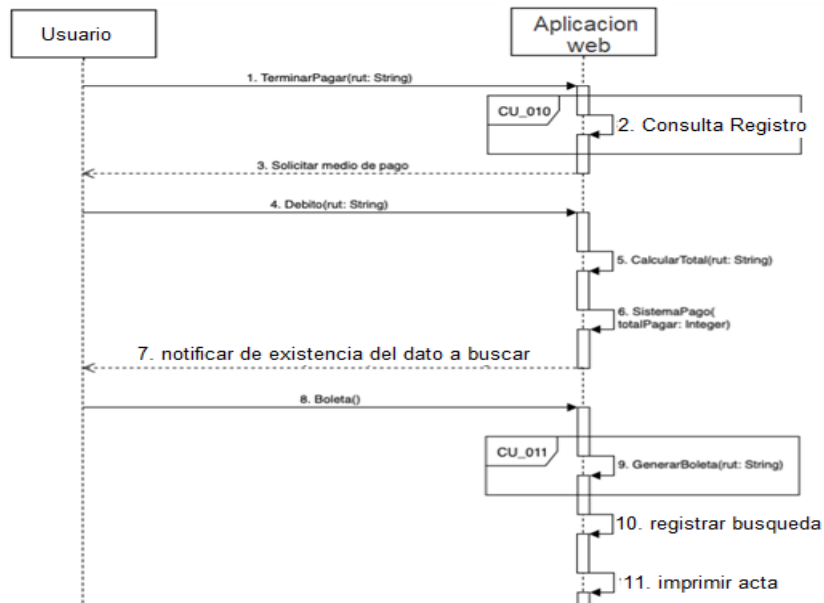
Usuario

Aplicacion web

1. TerminarPagar(rut: String)

CU_010

2. Consulta Registro

3. Solicitar medio de pago

4. Debito(rut: String)

5. CalcularTotal(rut: String)

6. SistemaPago( totalPagar: Integer)

7. notificar de existencia del dato a buscar

8. Boleta()

CU_011

9. GenerarBoleta(rut: String)

10. registrar busqueda

11. imprimir acta